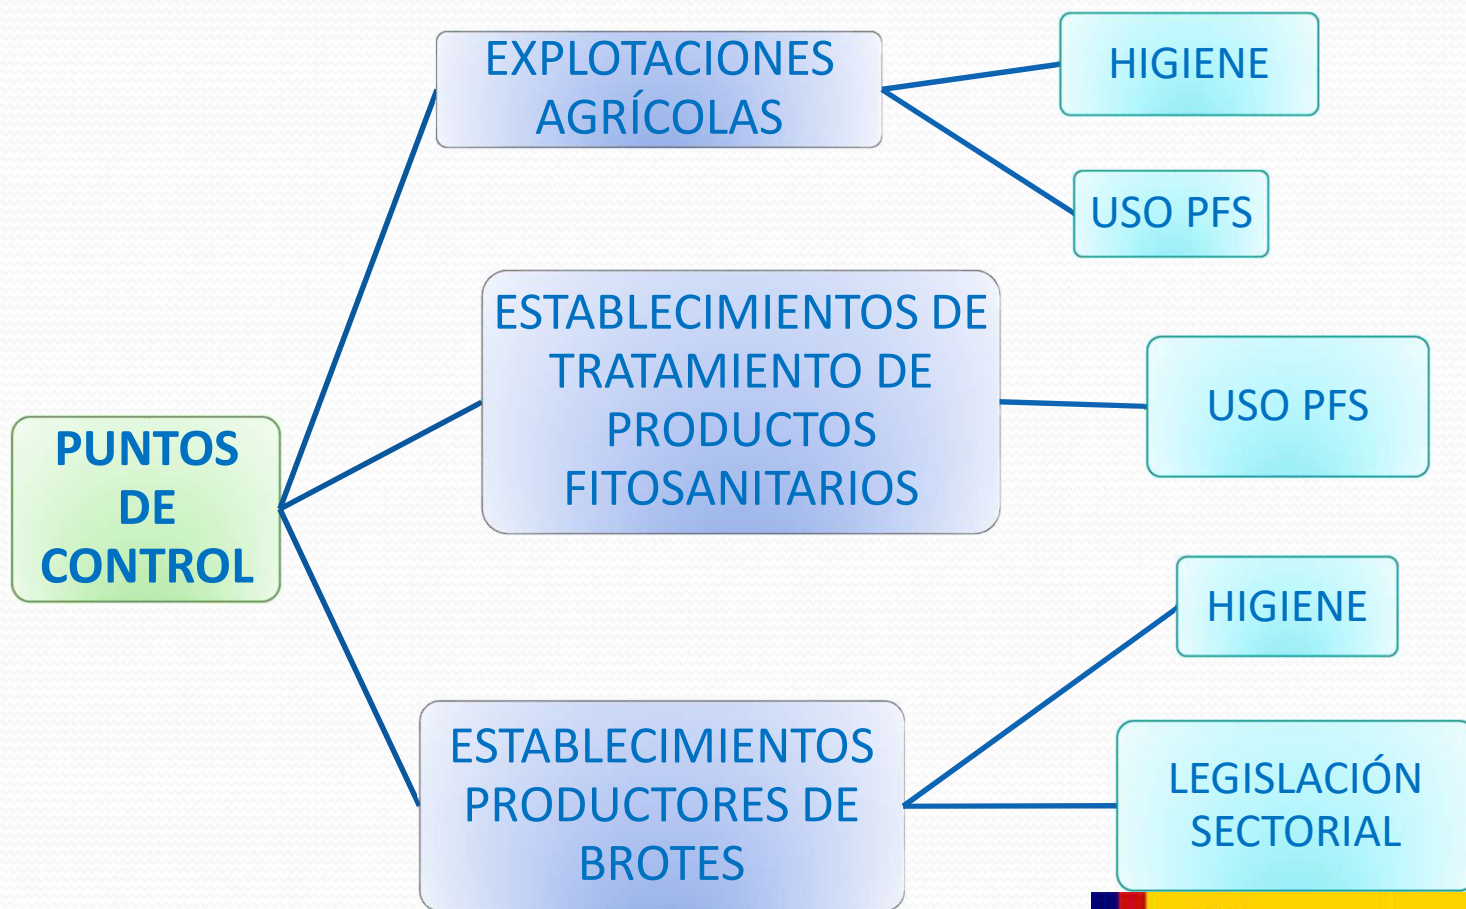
PUNTOS DE CONTROL

EXPLOTACIONES AGRÍCOLAS

HIGIENE

USO PFS

ESTABLECIMIENTOS DE TRATAMIENTO DE PRODUCTOS FITOSANITARIOS

USO PFS

ESTABLECIMIENTOS PRODUCTORES DE BROTES

HIGIENE

LEGISLACIÓN SECTORIAL